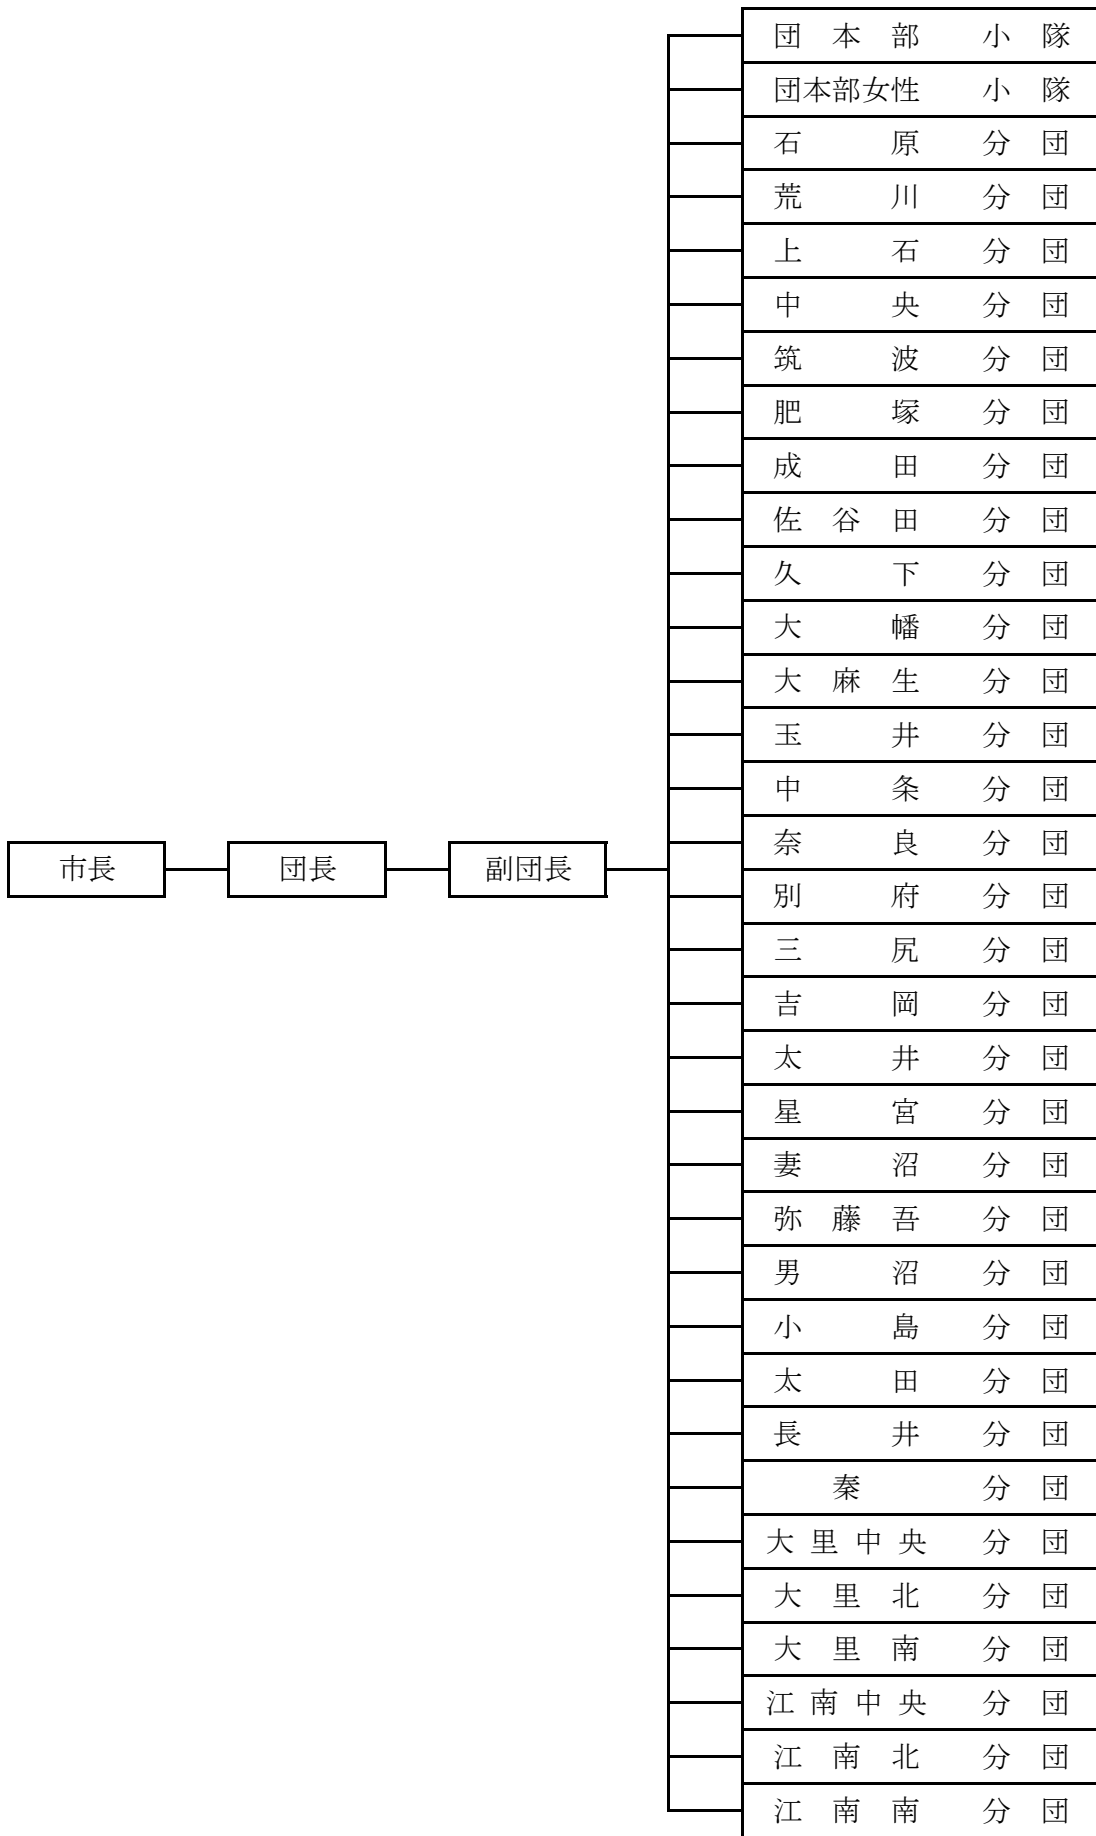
市長
団長
副団長

団本部小隊
団本部女性小隊
石原分団
荒川分団
上石分団
中央分団
筑波分団
肥塚分団
成田分団
佐谷田分団
久下分団
大幡分団
大麻生分団
玉井分団
中条分団
奈良分団
別府分団
三尻分団
吉岡分団
太井分団
星宮分団
妻沼分団
弥藤吾分団
男沼分団
小島分団
太田分団
長井分団
秦分団
大里中央分団
大里北分団
大里南分団
江南中央分団
江南北分団
江南南分団